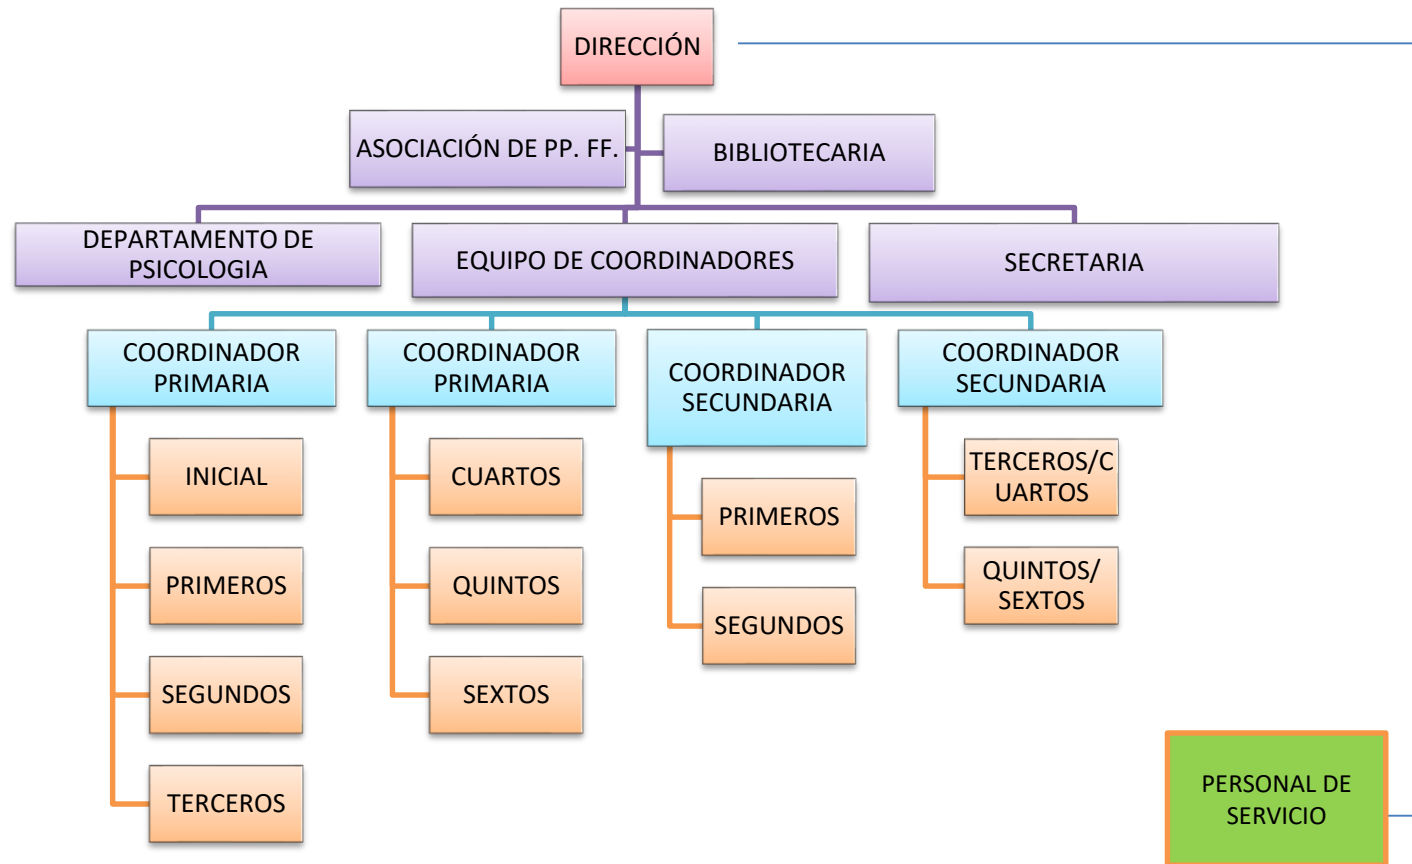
DIRECCIÓN

ASOCIACIÓN DE PP. FF.

BIBLIOTECARIA

DEPARTAMENTO DE PSICOLOGIA

EQUIPO DE COORDINADORES

SECRETARIA

COORDINADOR PRIMARIA

INICIAL

PRIMEROS

SEGUNDOS

TERCEROS

COORDINADOR PRIMARIA

CUARTOS

QUINTOS

SEXTOS

COORDINADOR SECUNDARIA

PRIMEROS

SEGUNDOS

COORDINADOR SECUNDARIA

TERCEROS/CUARTOS

QUINTOS/ SEXTOS

PERSONAL DE SERVICIO